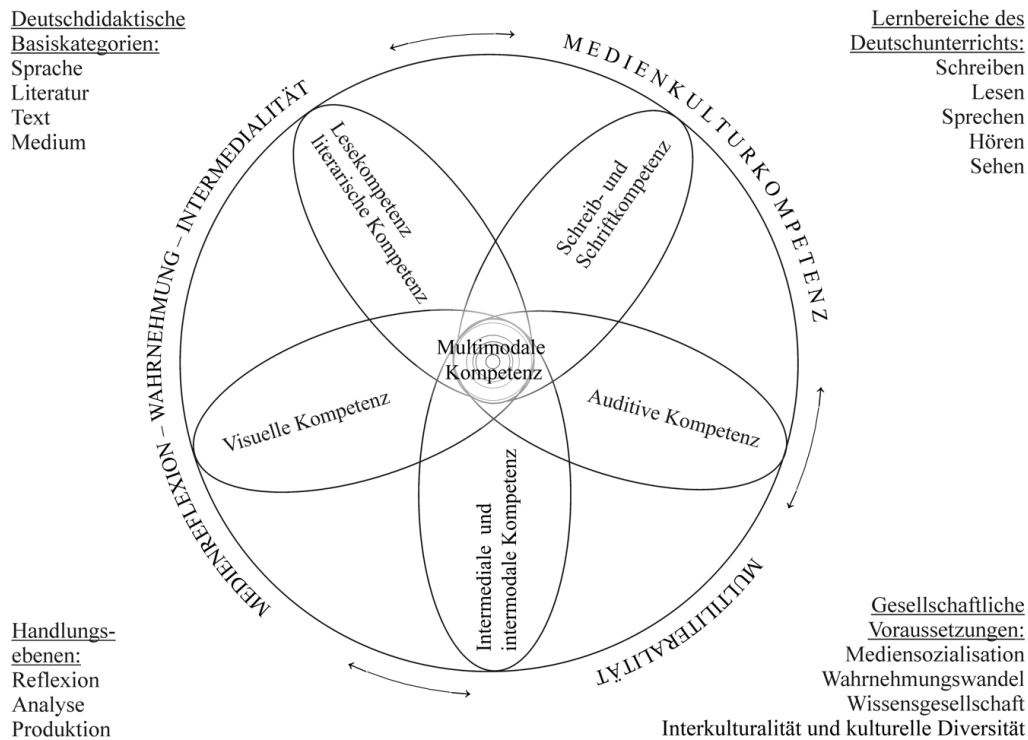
Deutschdidaktische Basiskategorien:
Sprache
Literatur
Text
Medium

Lernbereiche des Deutschunterrichts:
Schreiben
Lesen
Sprechen
Hören
Sehen

MEDIENKULTURKOMPETENZ

MEDIENREFLEXION – WAHRNEHMUNG – INTERMEDIALITÄT

Lesekompetenz literarische Kompetenz

Schreib- und Schriftkompetenz

Multimodale Kompetenz

Visuelle Kompetenz

Auditive Kompetenz

Intermediale und intermodale Kompetenz

MULTILITERALITÄT

Handlungsebenen:
Reflexion
Analyse
Produktion

Gesellschaftliche Voraussetzungen:
Mediensozialisation
Wahrnehmungswandel
Wissensgesellschaft
Interkulturalität und kulturelle Diversität